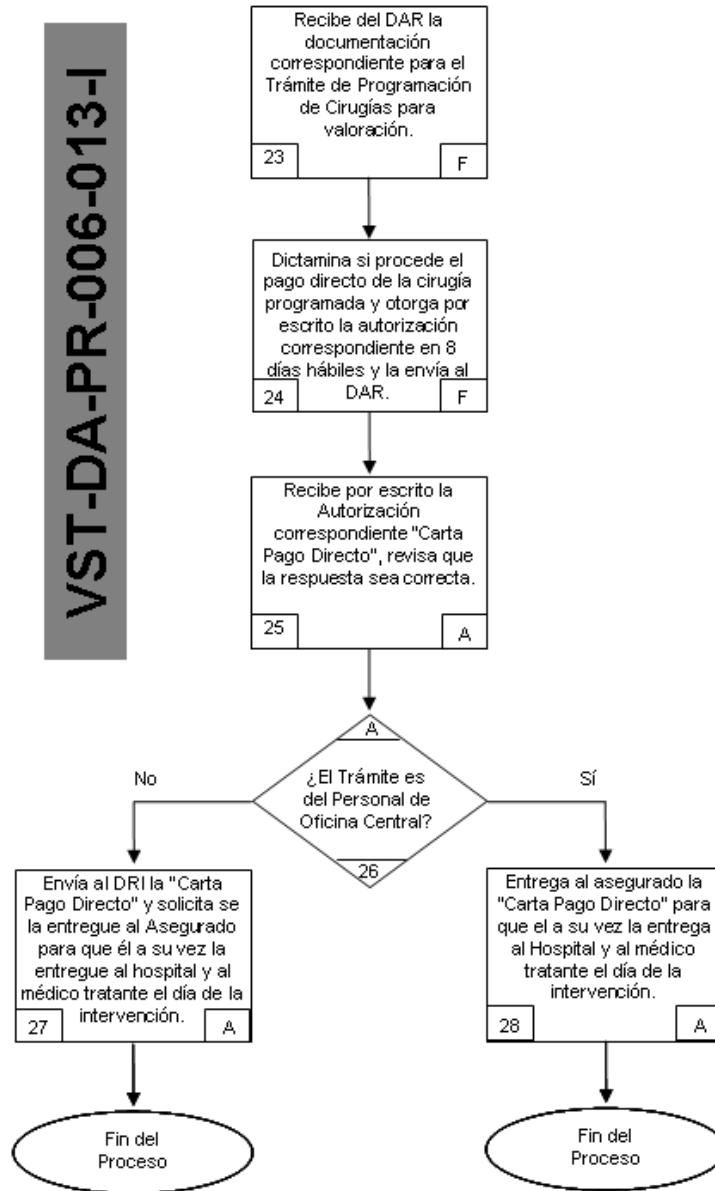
VST-DA-PR-006-013-I

Recibe del DAR la documentación correspondiente para el Trámite de Programación de Cirugías para valoración.

23 F

Dictamina si procede el pago directo de la cirugía programada y otorga por escrito la autorización correspondiente en 8 días hábiles y la envía al DAR.

24 F

Recibe por escrito la Autorización correspondiente "Carta Pago Directo", revisa que la respuesta sea correcta.

25 A

A

¿El Trámite es del Personal de Oficina Central?

26

No

Sí

Envía al DRI la "Carta Pago Directo" y solicita se la entregue al Asegurado para que él a su vez la entregue al hospital y al médico tratante el día de la intervención.

27 A

Entrega al asegurado la "Carta Pago Directo" para que el a su vez la entrega al Hospital y al médico tratante el día de la intervención.

28 A

Fin del Proceso

Fin del Proceso